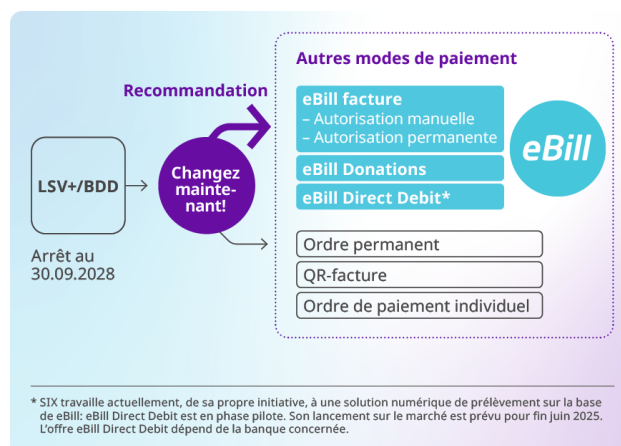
Autres modes de paiement

Recommandation

LSV+/BDD

Arrêt au 30.09.2028

Changez mainte-nant!

eBill facture
– Autorisation manuelle
– Autorisation permanente

eBill Donations

eBill Direct Debit*

eBill

Ordre permanent

QR-facture

Ordre de paiement individuel

* SIX travaille actuellement, de sa propre initiative, à une solution numérique de prélèvement sur la base de eBill: eBill Direct Debit est en phase pilote. Son lancement sur le marché est prévu pour fin juin 2025. L'offre eBill Direct Debit dépend de la banque concernée.